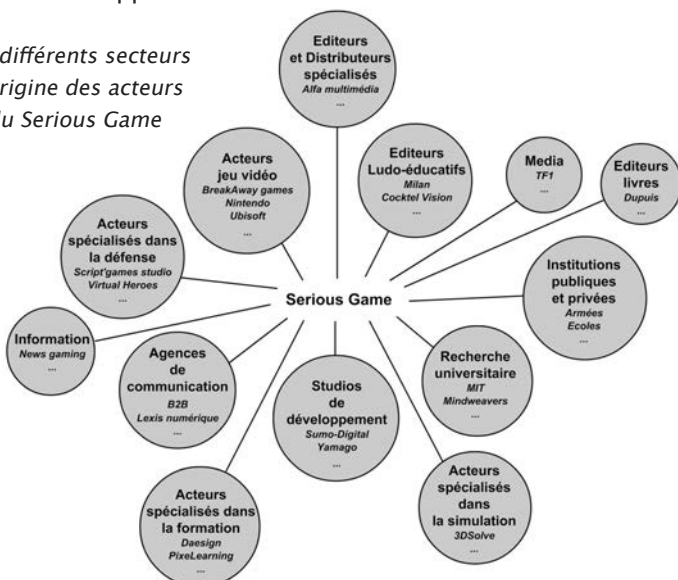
différents secteurs
rigine des acteurs
lu Serious Game

Editeurs et Distributeurs spécialisés
Alfa multimédia
...

Acteurs jeu vidéo
BreakAway games
Nintendo
Ubisoft
...

Editeurs Ludo-éducatifs
Milan
Cocktel Vision
...

Media
TF1
...

Editeurs livres
Dupuis
...

Acteurs spécialisés dans la défense
Script'games studio
Virtual Heroes
...

Serious Game

Institutions publiques et privées
Armées
Ecoles
...

Information
News gaming
...

Agences de communication
B2B
Lexis numérique
...

Recherche universitaire
MIT
Mindweavers
...

Studios de développement
Sumo-Digital
Yamago
...

Acteurs spécialisés dans la simulation
3DSolve
...

Acteurs spécialisés dans la formation
Daesign
PixeLearning
...